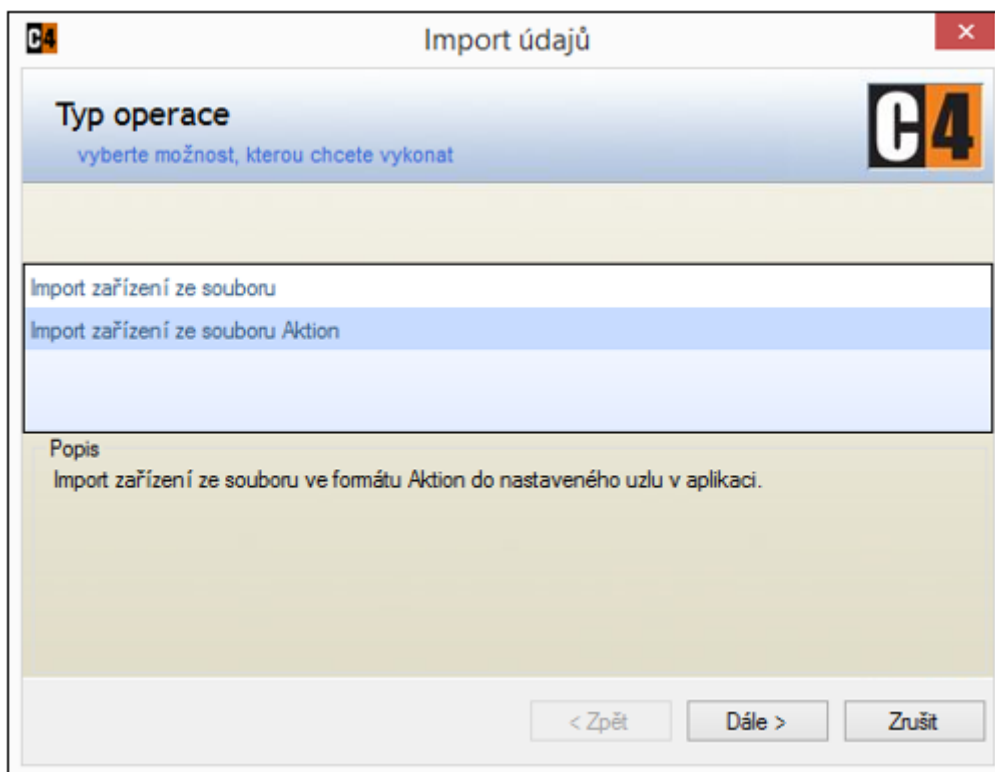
C4 Import údajů ×

Typ operace
vyberte možnost, kterou chcete vykonat

C4

Import zařízení ze souboru
Import zařízení ze souboru Aktion

Popis
Import zařízení ze souboru ve formátu Aktion do nastaveného uzlu v aplikaci.

< Zpět Dále > Zrušit